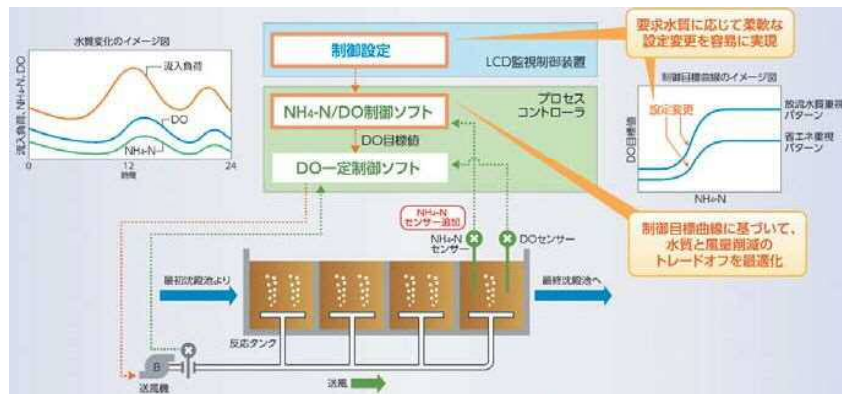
水質変化のイメージ図

流入負荷, NH₄-N, DO

流入負荷

DO

NH₄-N

0

12

24

時刻

制御設定

LCD監視制御装置

NH₄-N/DO制御ソフト

プロセスコントローラ

DO目標値

DO一定制御ソフト

要求水質に応じて柔軟な設定変更を容易に実現

制御目標曲線のイメージ図

設定変更

DO目標値

放流水質重視パターン

省エネ重視パターン

NH₄-N

制御目標曲線に基づいて、水質と風量削減のトレードオフを最適化

NH₄-Nセンサー追加

NH₄-Nセンサー

DOセンサー

最初沈殿池より

最終沈殿池へ

反応タンク

B

送風機

送風